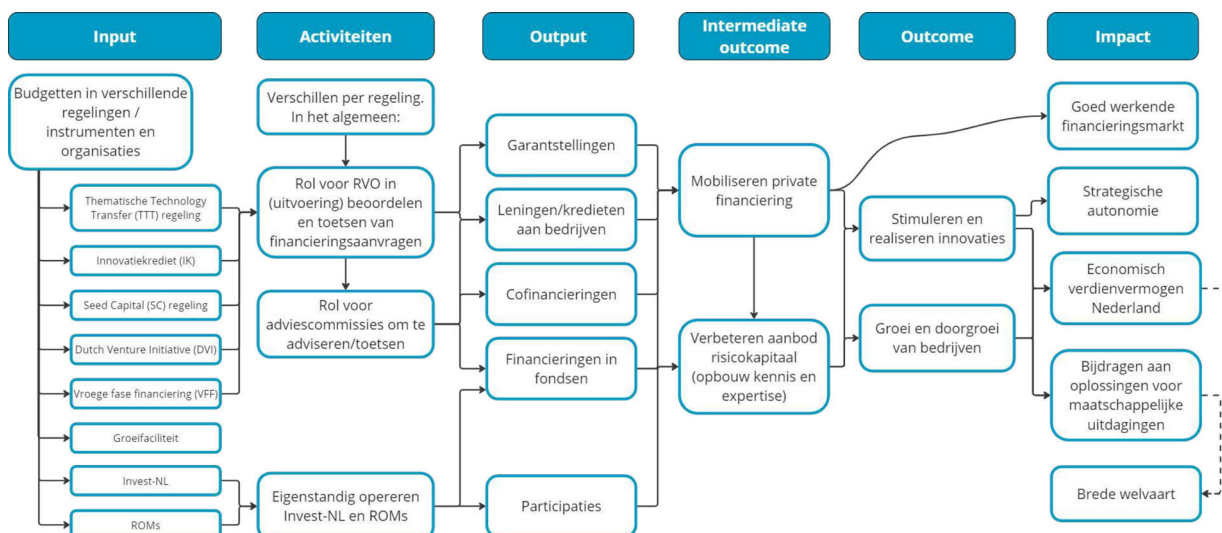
Input

Activiteiten

Output

Intermediate outcome

Outcome

Impact

Budgetten in verschillende regelingen / instrumenten en organisaties

Thematische Technology Transfer (TTT) regeling

Innovatiekrediet (IK)

Seed Capital (SC) regeling

Dutch Venture Initiative (DVI)

Vroege fase financiering (VFF)

Groeifaciliteit

Invest-NL

ROMs

Verschillen per regeling. In het algemeen:

Rol voor RVO in (uitvoering) beoordelen en toetsen van financieringsaanvragen

Rol voor adviescommissies om te adviseren/toetsen

Eigenstandig opereren Invest-NL en ROMs

Garantstellingen

Leningen/kredieten aan bedrijven

Cofinancieringen

Financieringen in fondsen

Participaties

Mobiliseren private financiering

Verbeteren aanbod risicokapitaal (opbouw kennis en expertise)

Stimuleren en realiseren innovaties

Groei en doorgroei van bedrijven

Goed werkende financieringsmarkt

Strategische autonomie

Economisch verdienvermogen Nederland

Bijdragen aan oplossingen voor maatschappelijke uitdagingen

Brede welvaart